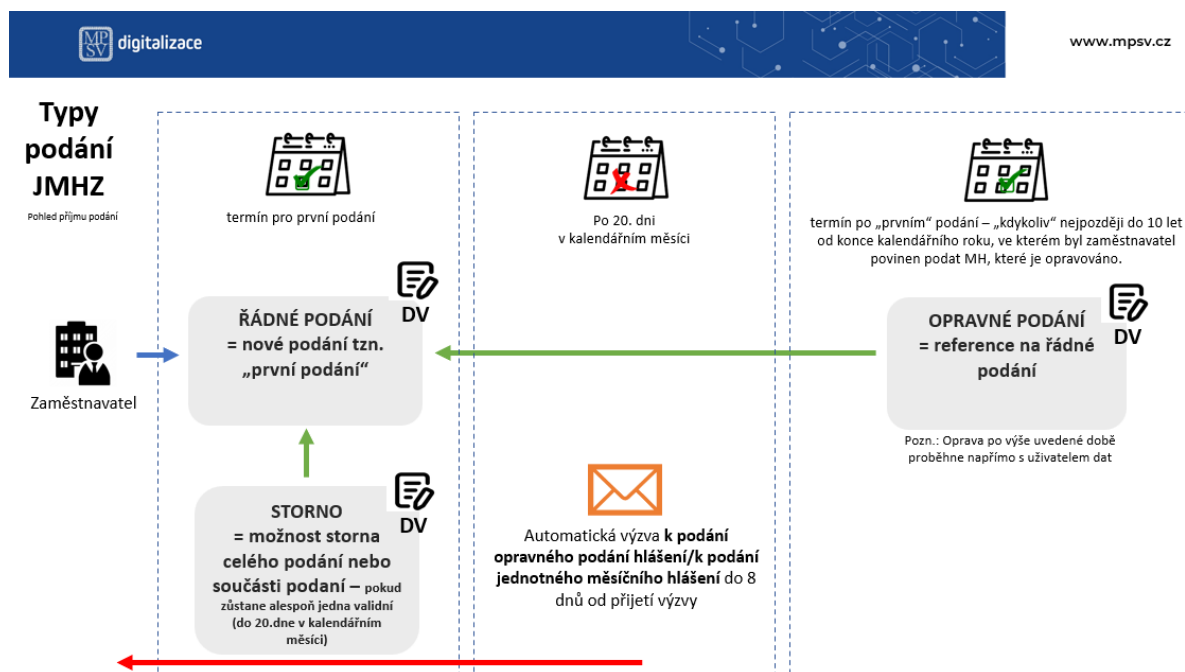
MP SV digitalizace

www.mpsv.cz

Typy podání JMHZ

Pohled příjmu podání

termín pro první podání

Po 20. dni v kalendářním měsíci

termín po „prvním" podání – „kdykoliv" nejpozději do 10 let od konce kalendářního roku, ve kterém byl zaměstnavatel povinen podat MH, které je opravováno.

Zaměstnavatel

DV

ŘÁDNÉ PODÁNÍ = nové podání tzn. „první podání"

DV

OPRAVNÉ PODÁNÍ = reference na řádné podání

Pozn.: Oprava po výše uvedené době proběhne napřímo s uživatelem dat

DV

STORNO = možnost storna celého podání nebo součásti podaní – pokud zůstane alespoň jedna validní (do 20.dne v kalendářním měsíci)

Automatická výzva k podání opravného podání hlášení/k podání jednotného měsíčního hlášení do 8 dnů od přijetí výzvy